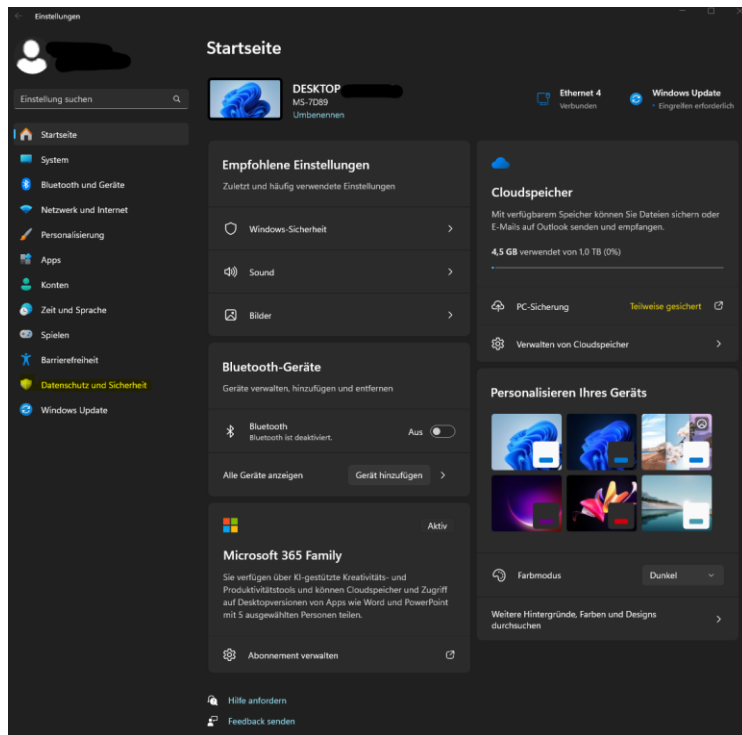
Einstellungen

Einstellung suchen

Startseite
System
Bluetooth und Geräte
Netzwerk und Internet
Personalisierung
Apps
Konten
Zeit und Sprache
Spielen
Barrierefreiheit
Datenschutz und Sicherheit
Windows Update

Startseite

DESKTOP
MS-7D89
Umbenennen

Ethernet 4
Verbunden

Windows Update
• Eingreifen erforderlich

Empfohlene Einstellungen
Zuletzt und häufig verwendete Einstellungen

Windows-Sicherheit
Sound
Bilder

Bluetooth-Geräte
Geräte verwalten, hinzufügen und entfernen

Bluetooth
Bluetooth ist deaktiviert.
Aus

Alle Geräte anzeigen
Gerät hinzufügen

Aktiv
Microsoft 365 Family
Sie verfügen über KI-gestützte Kreativitäts- und Produktivitätstools und können Cloudspeicher und Zugriff auf Desktopversionen von Apps wie Word und PowerPoint mit 5 ausgewählten Personen teilen.

Abonnement verwalten

Cloudspeicher
Mit verfügbarem Speicher können Sie Dateien sichern oder E-Mails auf Outlook senden und empfangen.
4,5 GB verwendet von 1,0 TB (0%)

PC-Sicherung
Teilweise gesichert

Verwalten von Cloudspeicher

Personalisieren Ihres Geräts

Farbmodus
Dunkel

Weitere Hintergründe, Farben und Designs durchsuchen

Hilfe anfordern
Feedback senden